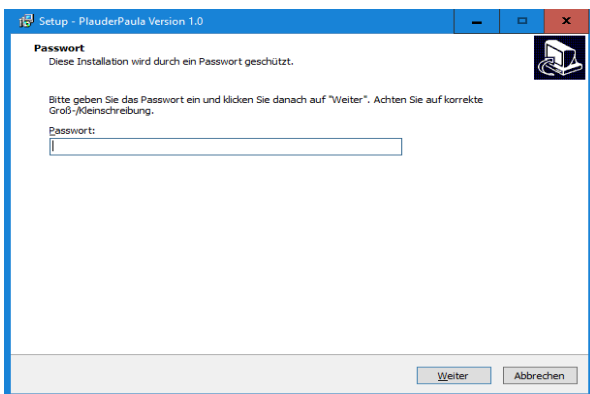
Setup - PlauderPaula Version 1.0

Passwort
Diese Installation wird durch ein Passwort geschützt.

Bitte geben Sie das Passwort ein und klicken Sie danach auf "Weiter". Achten Sie auf korrekte Groß-/Kleinschreibung.

Passwort:

Weiter Abbrechen